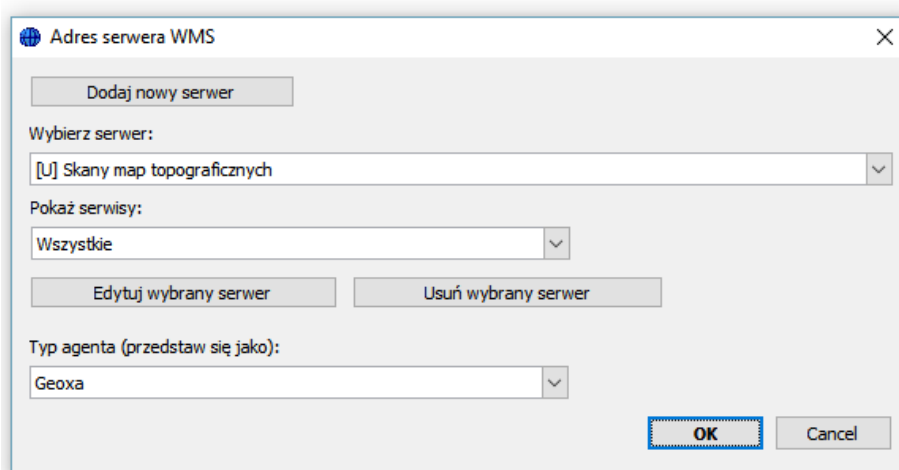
Adres serwera WMS

Dodaj nowy serwer

Wybierz serwer:

[U] Skany map topograficznych

Pokaż serwisy:

Wszystkie

Edytuj wybrany serwer

Usuń wybrany serwer

Typ agenta (przedstaw się jako):

Geoxa

OK

Cancel